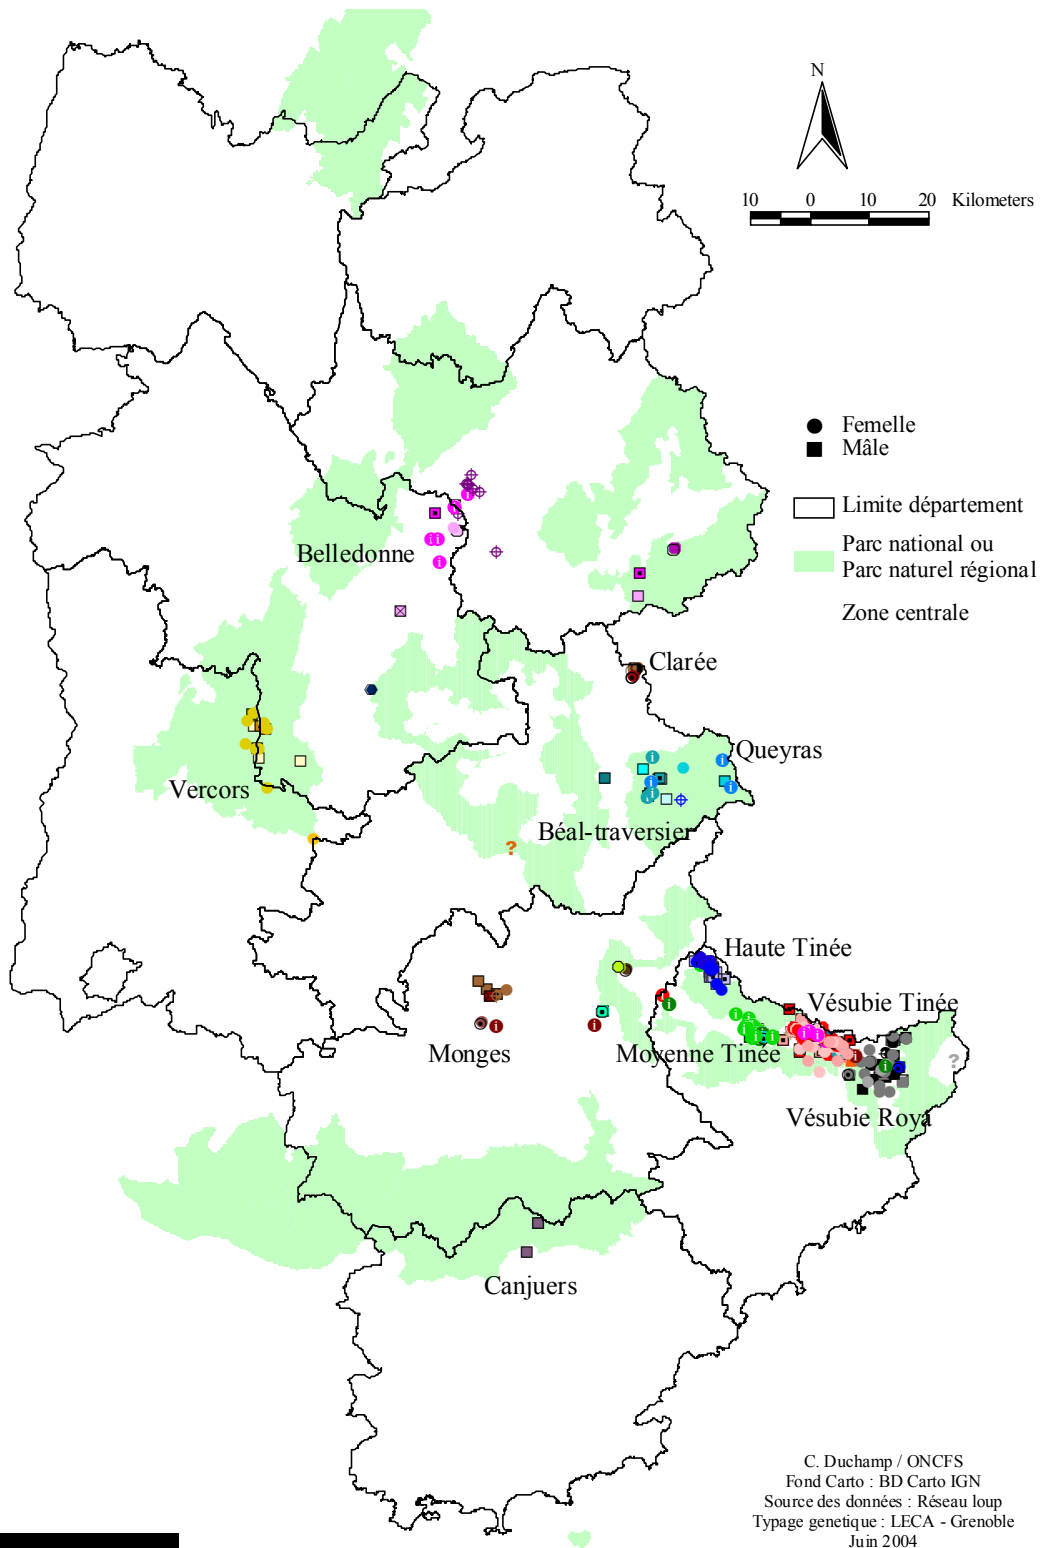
N

10 0 10 20 Kilometers

Femelle
Mâle

Limite département

Parc national ou
Parc naturel régional

Zone centrale

Belledonne

Clarée

Queyras

Vercors

Béal-traversier

?

Haute Tinée

Vésubie Tinée

Monges

Moyenne Tinée

?

Vésubie Roya

Canjuers

C. Duchamp / ONCFS
Fond Carto : BD Carto IGN
Source des données : Réseau loup
Typage genetique : LECA - Grenoble
Juin 2004